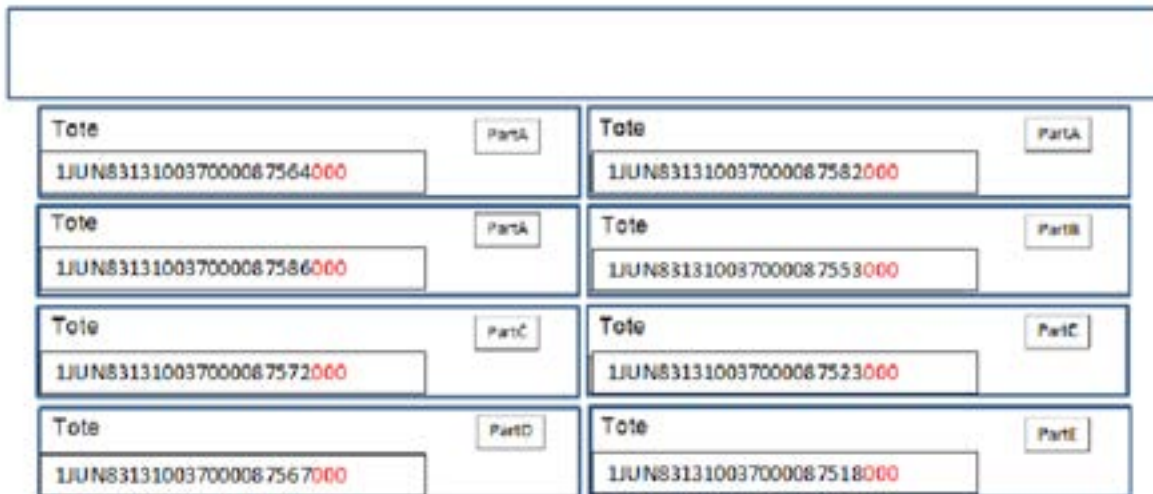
Tote

PartA

1JUN831310037000087564000

Tote

PartA

1JUN831310037000087582000

Tote

PartA

1JUN831310037000087586000

Tote

PartB

1JUN831310037000087553000

Tote

PartC

1JUN831310037000087572000

Tote

PartE

1JUN831310037000087523000

Tote

PartD

1JUN831310037000087567000

Tote

PartE

1JUN831310037000087518000